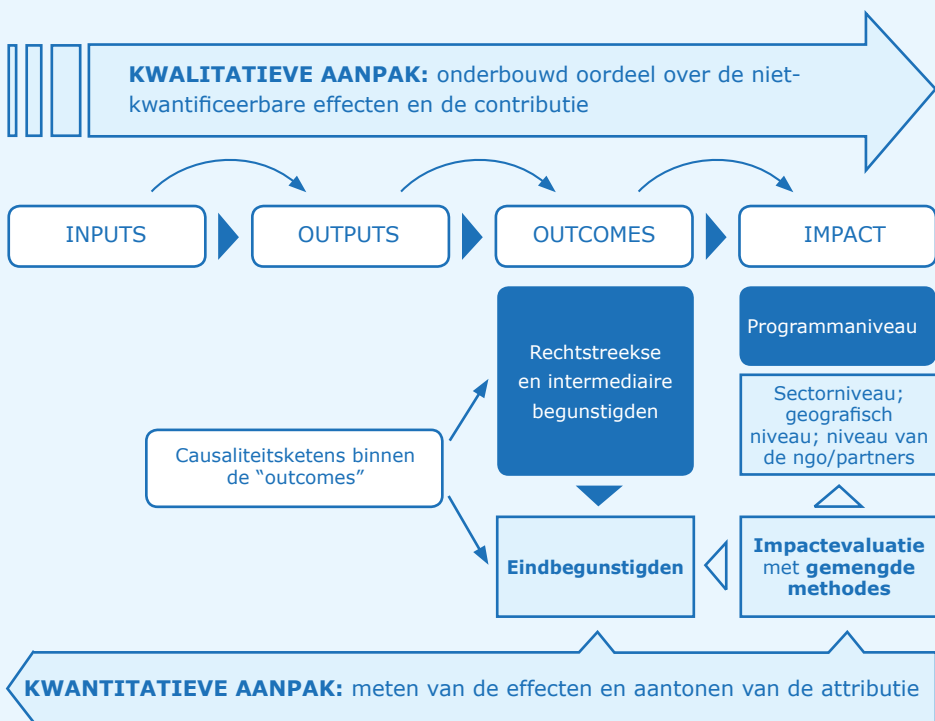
**KWALITATIEVE AANPAK:** onderbouwd oordeel over de nietkwantificeerbare effecten en de contributie

INPUTS

OUTPUTS

OUTCOMES

IMPACT

Rechtstreekse en intermediaire begunstigden

Programmaniveau

Sectorniveau; geografisch niveau; niveau van de ngo/partners

Causaliteitsketens binnen de "outcomes"

**Eindbegunstigden**

**Impactevaluatie** met **gemengde methodes**

**KWANTITATIEVE AANPAK:** meten van de effecten en aantonen van de attributie